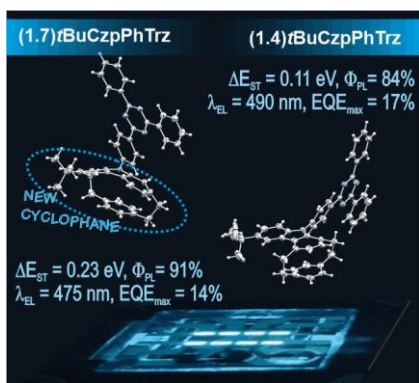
(1.7)*t*BuCzpPhTrz

(1.4)*t*BuCzpPhTrz

$\Delta E_{ST}$ = 0.11 eV, $\Phi_{PL}$ = 84%
$\lambda_{EL}$ = 490 nm, $EQE_{max}$ = 17%

NEW CYCLOPHANE

$\Delta E_{ST}$ = 0.23 eV, $\Phi_{PL}$ = 91%
$\lambda_{EL}$ = 475 nm, $EQE_{max}$ = 14%